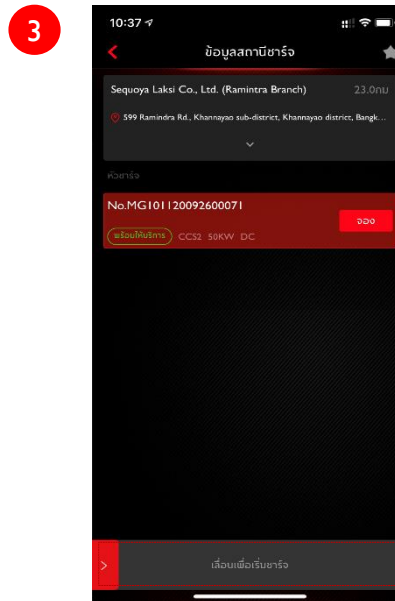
3

10:37

ข้อมูลสถานีชาร์จ

Sequoya Laksi Co., Ltd. (Ramintra Branch) 23.0กม

599 Ramindra Rd., Khannayao sub-district, Khannayao district, Bangk...

หัวชาร์จ

No.MG10112009260071

พร้อมให้บริการ CCS2 50KW DC

จอง

เลื่อนเพื่อเริ่มชาร์จ